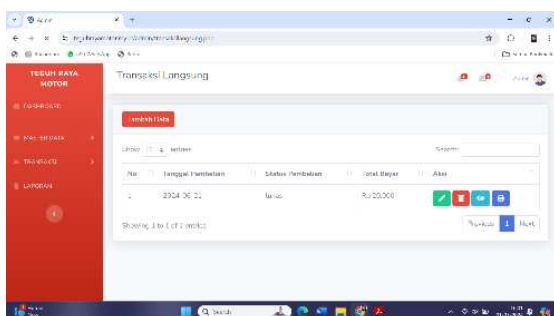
TEGUH RAYA MOTOR

DASHBOARD

MASTER DATA

TRANSAKSI

LAPORAN

Transaksi Langsung

Tambah Data

Show 10 entries

Search:

| No | Tanggal Pembelian | Status Pembelian | Total Bayar | Aksi |
|---|---|---|---|---|
| 1 | 2024-06-22 | lunas | Rp 20.000 | |

Showing 1 to 1 of 1 entries

Previous 1 Next

Q Search